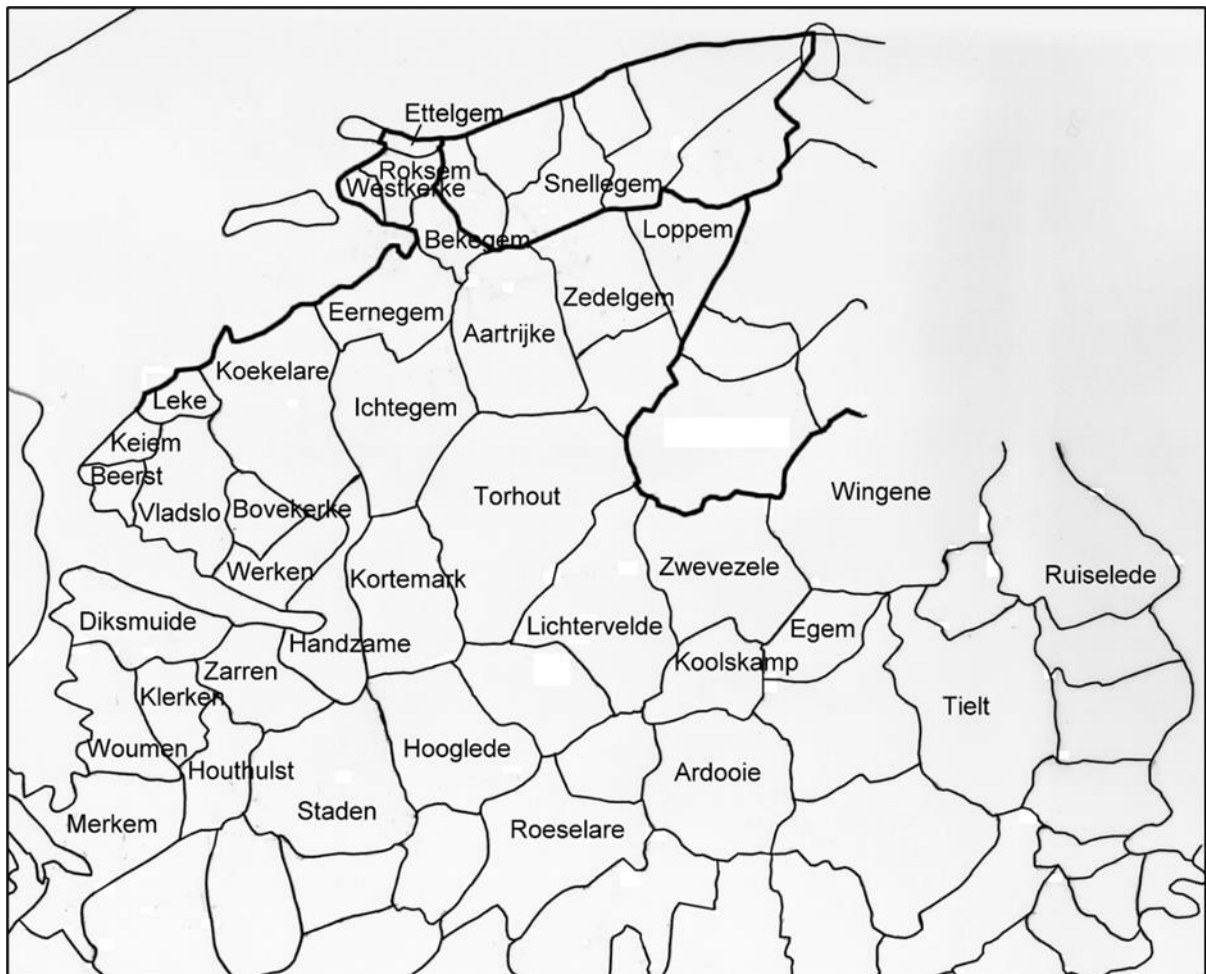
Ettelgem
Roksem
Westkerke
Snellegem
Loppem
Bekegem
Eernegem
Zedelgem
Aartrijke
Koekelare
Leke
Ichtegem
Keiem
Beerst
Vladslo
Bovekerke
Torhout
Wingene
Werken
Kortemark
Zwevezele
Ruiselede
Diksmuide
Lichtervelde
Egem
Handzame
Koolskamp
Zarren
Tielt
Klerken
Woumen
Houthulst
Hooglede
Ardooie
Staden
Merkem
Roeselare